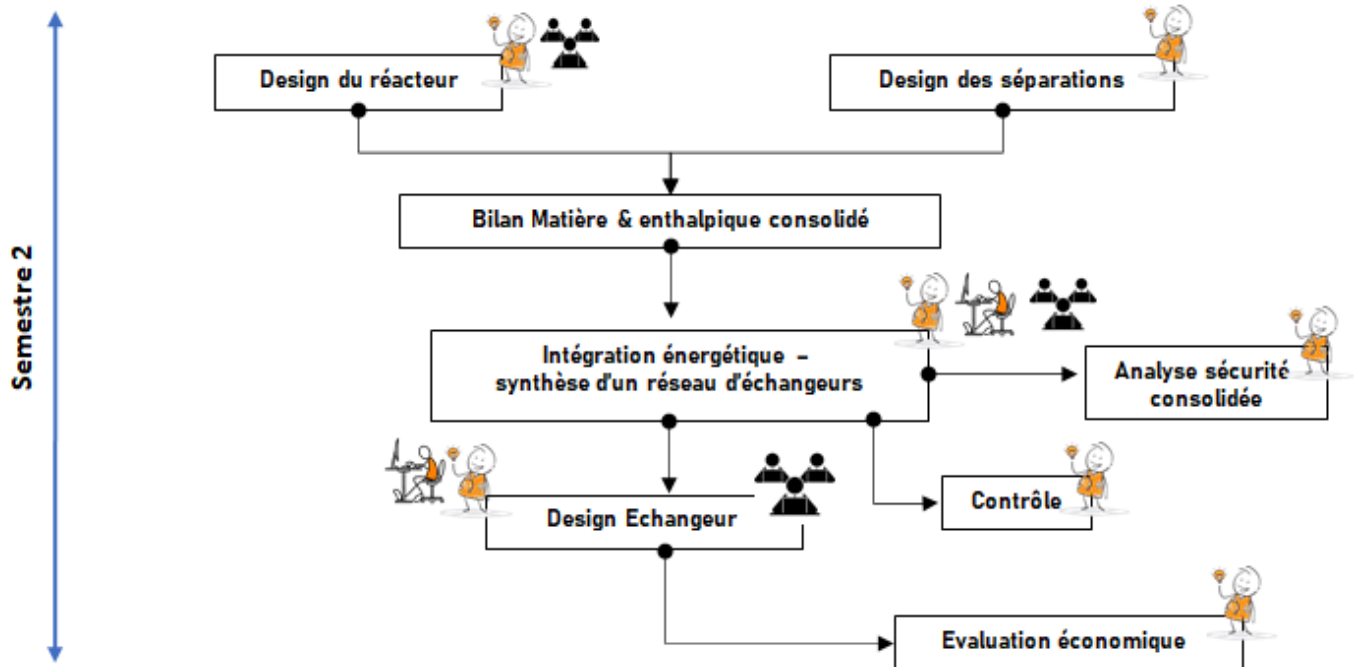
Semestre 2

Design du réacteur

Design des séparations

Bilan Matière & enthalpique consolidé

Intégration énergétique – synthèse d'un réseau d'échangeurs

Analyse sécurité consolidée

Design Echangeur

Contrôle

Evaluation économique